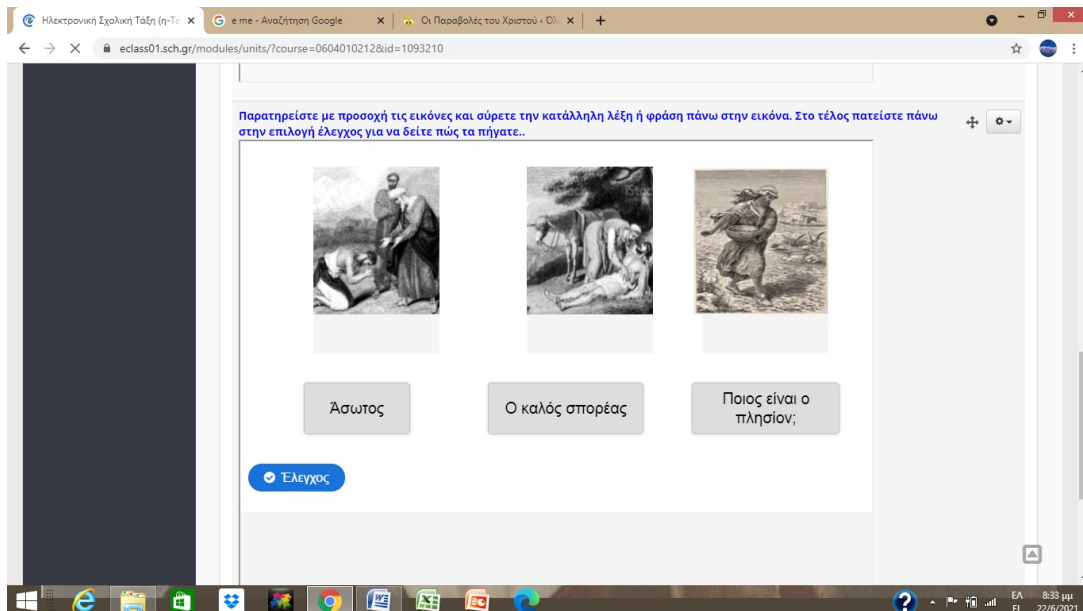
Ηλεκτρονική Σχολική Τάξη (η-Τά ×
e me - Αναζήτηση Google ×
Οι Παραβολές του Χριστού - Όλ ×
+

eclass01.sch.gr/modules/units/?course=0604010212&id=1093210

Παρατηρείστε με προσοχή τις εικόνες και σύρετε την κατάλληλη λέξη ή φράση πάνω στην εικόνα. Στο τέλος πατείστε πάνω στην επιλογή έλεγχος για να δείτε πώς τα πήγατε..

Άσωτος

Ο καλός σπορέας

Ποιος είναι ο πλησίον;

Έλεγχος

ΕΛ
8:33 μμ
22/6/2021